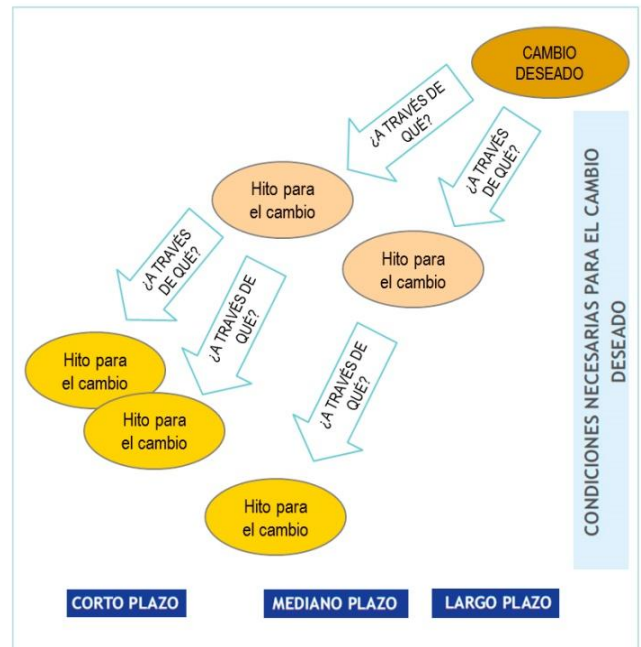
CAMBIO DESEADO

¿A TRAVÉS DE QUÉ?

¿A TRAVÉS DE QUÉ?

Hito para el cambio

Hito para el cambio

¿A TRAVÉS DE QUÉ?

¿A TRAVÉS DE QUÉ?

¿A TRAVÉS DE QUÉ?

Hito para el cambio

Hito para el cambio

Hito para el cambio

CONDICIONES NECESARIAS PARA EL CAMBIO DESEADO

CORTO PLAZO

MEDIANO PLAZO

LARGO PLAZO